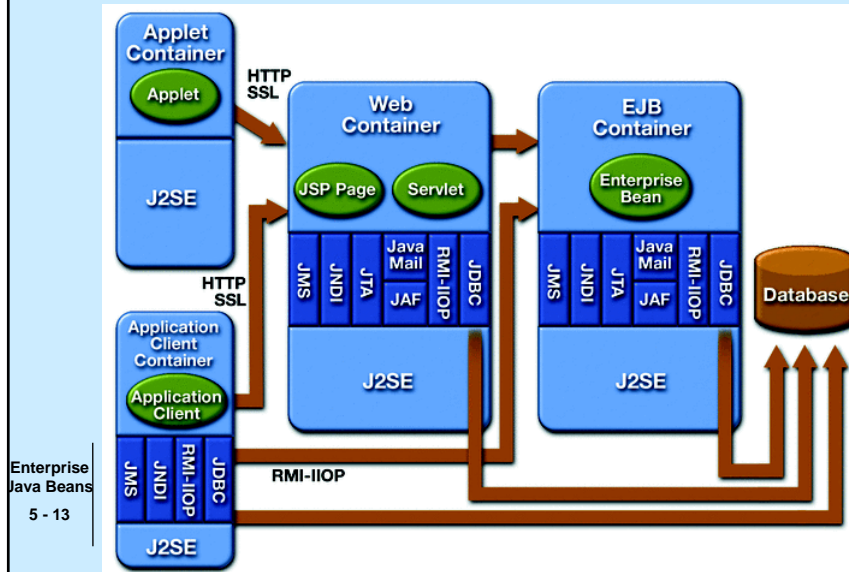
Applet Container

Applet

J2SE

HTTP SSL

Web Container

JSP Page

Servlet

JMS

JNDI

JTA

Java Mail

JAF

RMI-IIOP

JDBC

J2SE

EJB Container

Enterprise Bean

JMS

JNDI

JTA

Java Mail

JAF

RMI-IIOP

JDBC

J2SE

Database

HTTP SSL

Application Client Container

Application Client

JMS

JNDI

RMI-IIOP

JDBC

J2SE

RMI-IIOP

Enterprise Java Beans

5 - 13